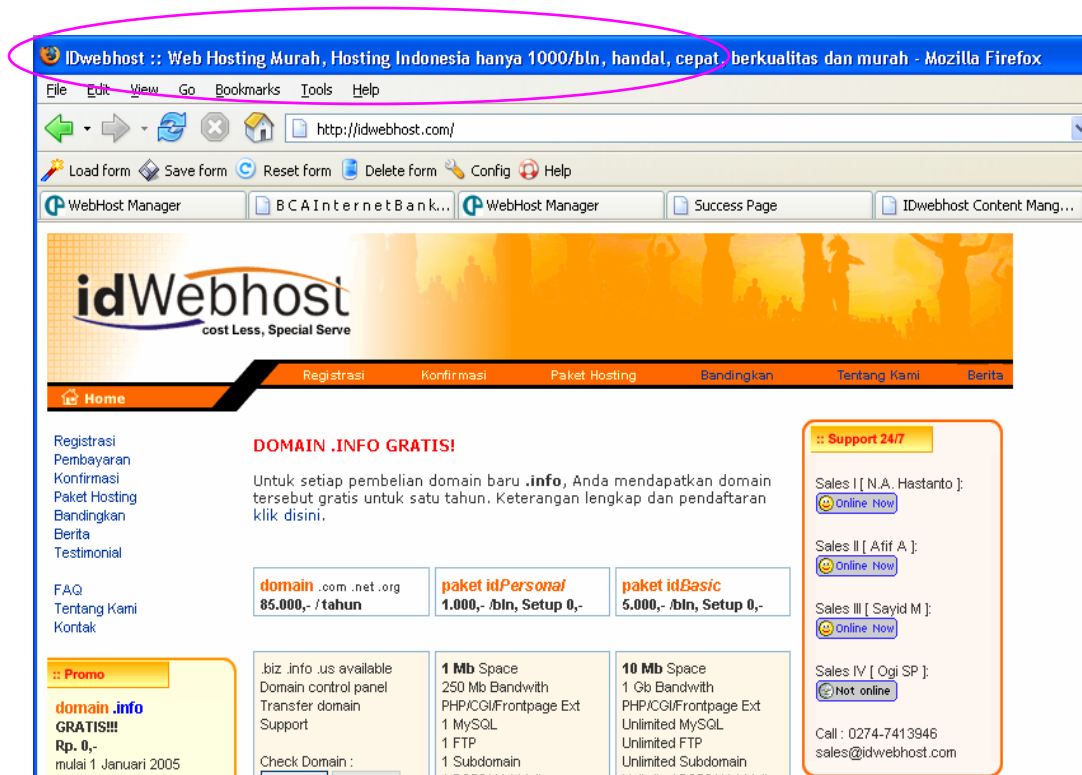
IDwebhost :: Web Hosting Murah, Hosting Indonesia hanya 1000/bln, handal, cepat, berkualitas dan murah - Mozilla Firefox

File Edit View Go Bookmarks Tools Help

http://idwebhost.com/

Load form Save form Reset form Delete form Config Help

WebHost Manager | B C A I n t e r n e t B a n k... | WebHost Manager | Success Page | IDwebhost Content Mang...

idWebhost
cost Less, Special Serve

Registrasi Konfirmasi Paket Hosting Bandingkan Tentang Kami Berita

Home

Registrasi
Pembayaran
Konfirmasi
Paket Hosting
Bandingkan
Berita
Testimonial

FAQ
Tentang Kami
Kontak

:: Promo

domain .info
GRATIS!!!
Rp. 0,-
mulai 1 Januari 2005

DOMAIN .INFO GRATIS!

Untuk setiap pembelian domain baru .info, Anda mendapatkan domain tersebut gratis untuk satu tahun. Keterangan lengkap dan pendaftaran klik disini.

| domain .com .net .org 85.000,- / tahun | paket idPersonal 1.000,- /bln, Setup 0,- | paket idBasic 5.000,- /bln, Setup 0,- |
|---|---|---|
| .biz .info .us available Domain control panel Transfer domain Support Check Domain : | 1 Mb Space 250 Mb Bandwith PHP/CGI/Frontpage Ext 1 MySQL 1 FTP 1 Subdomain | 10 Mb Space 1 Gb Bandwith PHP/CGI/Frontpage Ext Unlimited MySQL Unlimited FTP Unlimited Subdomain |

:: Support 24/7

Sales I [ N.A. Hastanto ]:
Online Now

Sales II [ Afif A ]:
Online Now

Sales III [ Sayid M ]:
Online Now

Sales IV [ Ogi SP ]:
Not online

Call : 0274-7413946
sales@idwebhost.com